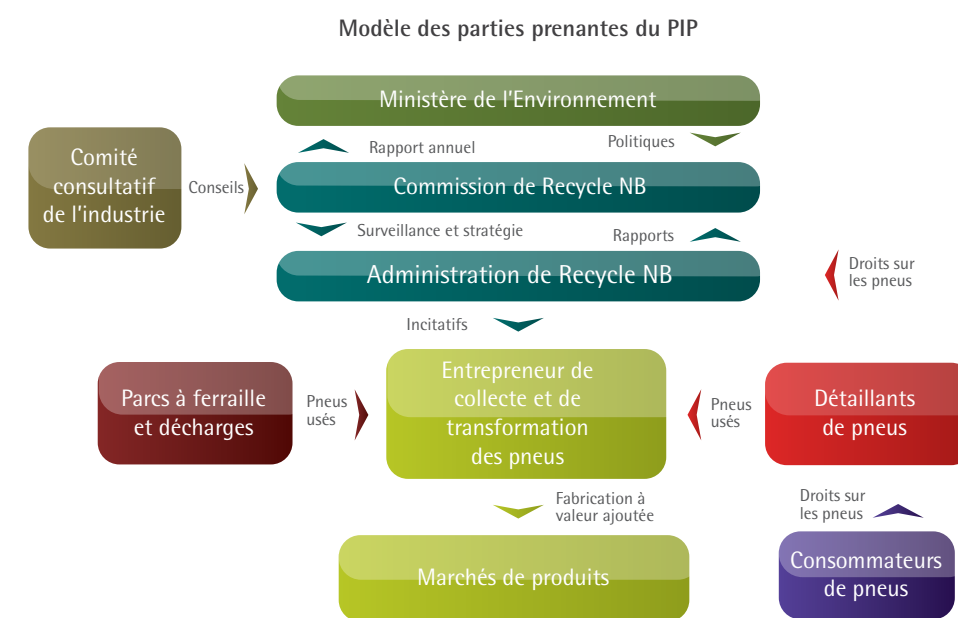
Modèle des parties prenantes du PIP

Ministère de l'Environnement

Rapport annuel

Politiques

Comité consultatif de l'industrie

Conseils

Commission de Recycle NB

Surveillance et stratégie

Rapports

Administration de Recycle NB

Droits sur les pneus

Incitatifs

Parcs à ferraille et décharges

Pneus usés

Entrepreneur de collecte et de transformation des pneus

Pneus usés

Détaillants de pneus

Fabrication à valeur ajoutée

Droits sur les pneus

Marchés de produits

Consommateurs de pneus